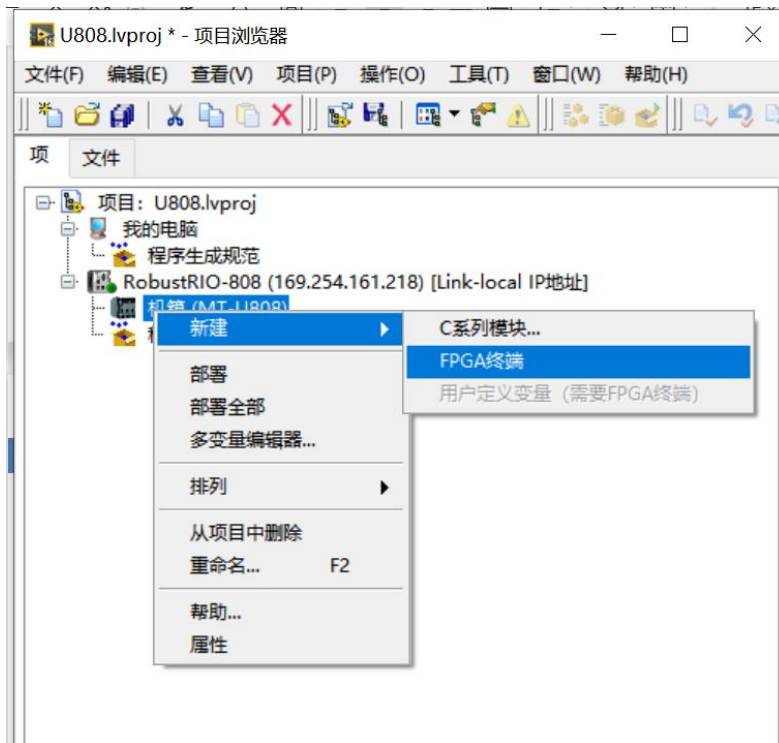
U808.lvproj * - 项目浏览器

文件(F) 编辑(E) 查看(V) 项目(P) 操作(O) 工具(T) 窗口(W) 帮助(H)

项 文件

项目: U808.lvproj
我的电脑
程序生成规范
RobustRIO-808 (169.254.161.218) [Link-local IP地址]
机箱 (MT-U808)

新建
部署
部署全部
多变量编辑器...
排列
从项目中删除
重命名... F2
帮助...
属性

C系列模块...
FPGA终端
用户定义变量 (需要FPGA终端)